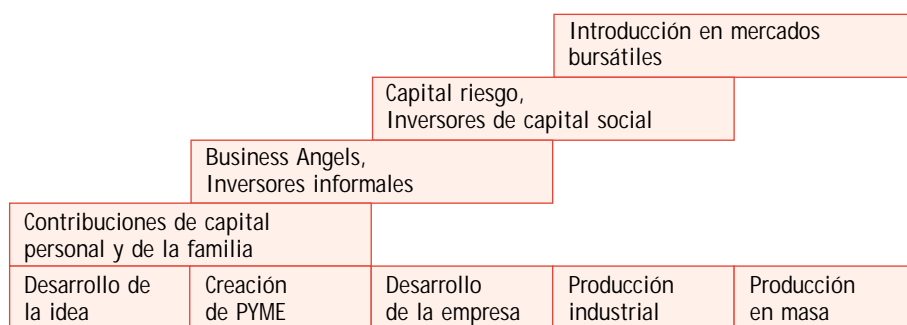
Introducción en mercados bursátiles

Capital riesgo, Inversores de capital social

Business Angels, Inversores informales

Contribuciones de capital personal y de la familia

| Desarrollo de la idea | Creación de PYME | Desarrollo de la empresa | Producción industrial | Producción en masa |
|---|---|---|---|---|